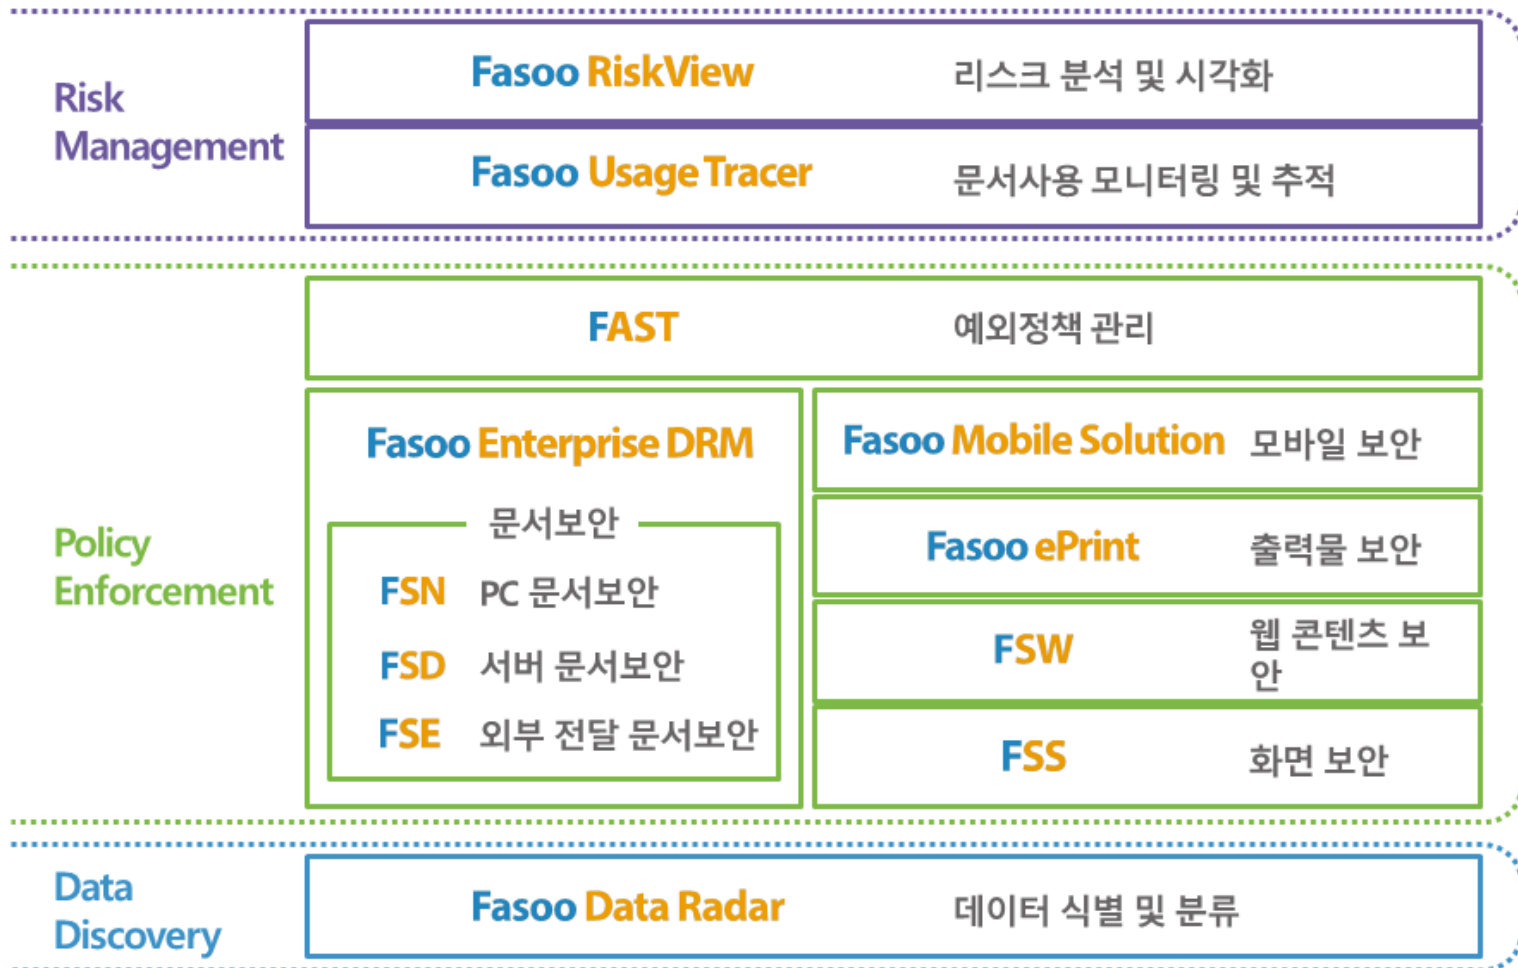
Risk Management

Fasoo RiskView 리스크 분석 및 시각화

Fasoo Usage Tracer 문서사용 모니터링 및 추적

Policy Enforcement

FAST 예외정책 관리

Fasoo Enterprise DRM

문서보안

FSN PC 문서보안

FSD 서버 문서보안

FSE 외부 전달 문서보안

Fasoo Mobile Solution 모바일 보안

Fasoo ePrint 출력물 보안

FSW 웹 콘텐츠 보안

FSS 화면 보안

Data Discovery

Fasoo Data Radar 데이터 식별 및 분류